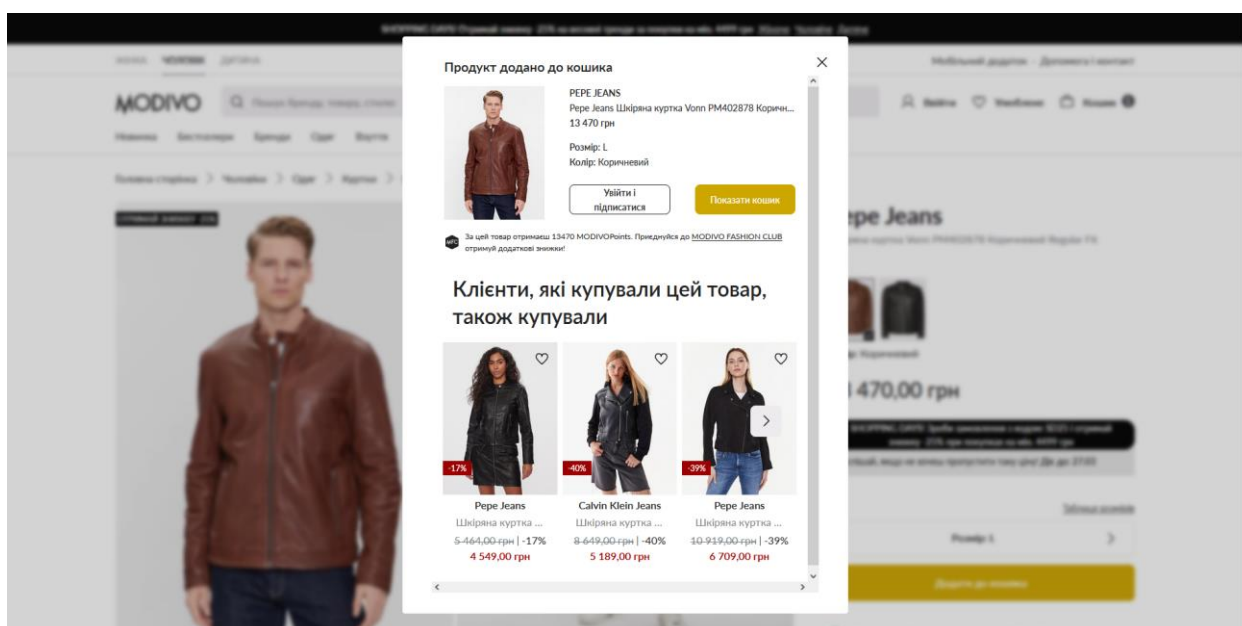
Продукт додано до кошика

PEPE JEANS
Pepe Jeans Шкіряна куртка Vonn PM402878 Коричн...
13 470 грн

Розмір: L
Колір: Коричневий

Увійти і підписатися

Показати кошик

За цей товар отримаєш 13470 MODIVOPoints. Приєднуйся до MODIVO FASHION CLUB отримуй додаткові знижки!

Клієнти, які купували цей товар, також купували

-17%
Pepe Jeans
Шкіряна куртка ...
~~5 464,00 грн~~ | -17%
4 549,00 грн

-40%
Calvin Klein Jeans
Шкіряна куртка ...
~~8 649,00 грн~~ | -40%
5 189,00 грн

-39%
Pepe Jeans
Шкіряна куртка ...
~~10 919,00 грн~~ | -39%
6 709,00 грн

MODIVO

Pepe Jeans

470,00 грн